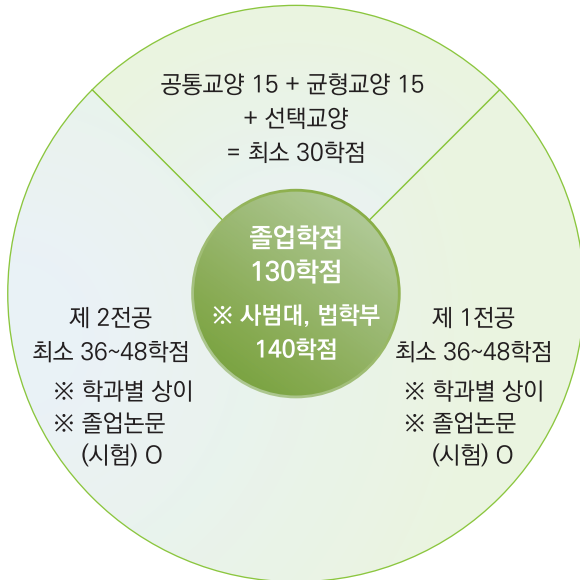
공통교양 15 + 균형교양 15
+ 선택교양
= 최소 30학점

졸업학점
130학점
※ 사범대, 법학부
140학점

제 2전공
최소 36~48학점
※ 학과별 상이
※ 졸업논문
(시험) O

제 1전공
최소 36~48학점
※ 학과별 상이
※ 졸업논문
(시험) O